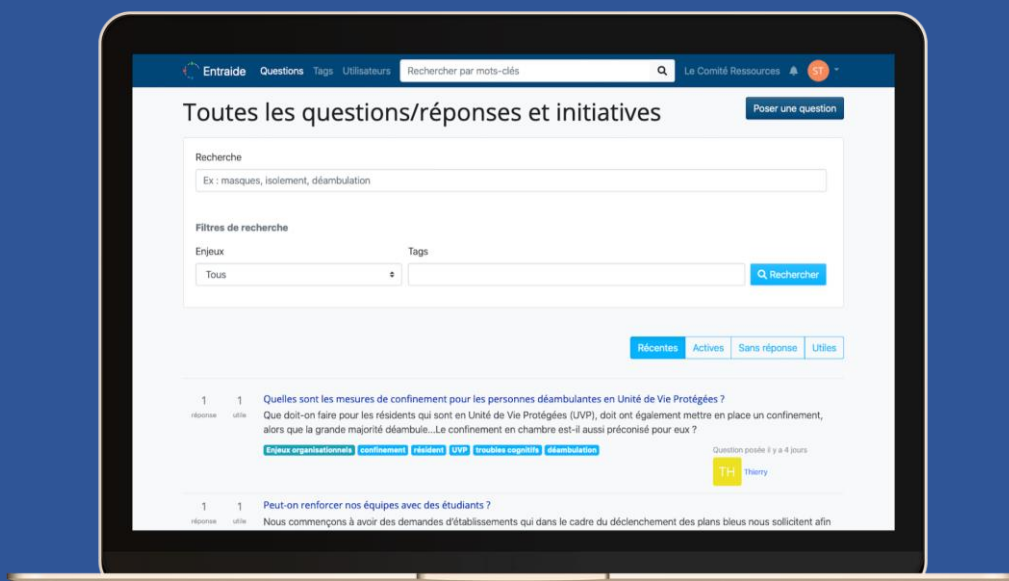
Entraide Questions Tags Utilisateurs Rechercher par mots-clés Le Comité Ressources ST

Toutes les questions/réponses et initiatives

Poser une question

Recherche

Ex : masques, isolement, déambulation

Filtres de recherche

Enjeux

Tous

Tags

Rechercher

Récentes Actives Sans réponse Utiles

1 réponse 1 utile

Quelles sont les mesures de confinement pour les personnes déambulantes en Unité de Vie Protégées ?

Que doit-on faire pour les résidents qui sont en Unité de Vie Protégées (UVP), doit ont également mettre en place un confinement, alors que la grande majorité déambule...Le confinement en chambre est-il aussi préconisé pour eux ?

Enjeux organisationnels confinement résident UVP troubles cognitifs déambulation

Question posée il y a 4 jours

TH Thierry

1 réponse 1 utile

Peut-on renforcer nos équipes avec des étudiants ?

Nous commençons à avoir des demandes d'établissements qui dans le cadre du déclenchement des plans bleus nous sollicitent afin